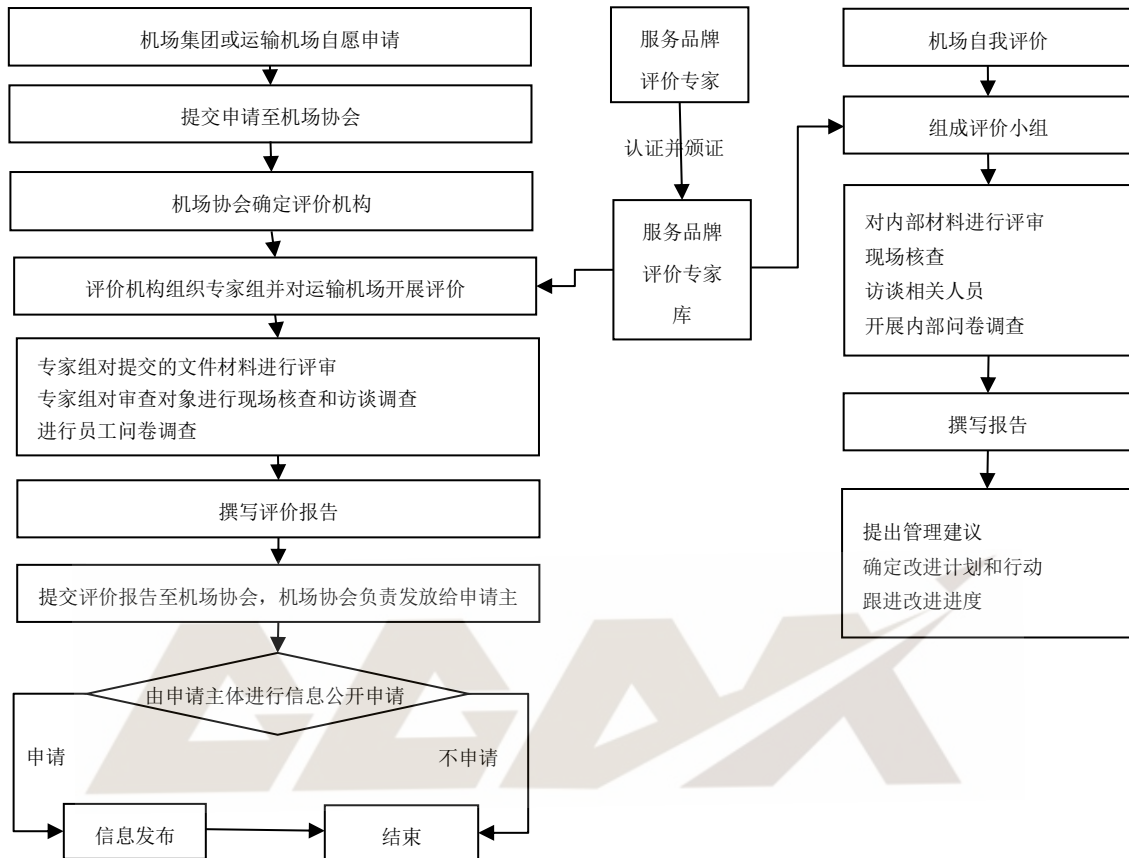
机场集团或运输机场自愿申请

提交申请至机场协会

机场协会确定评价机构

评价机构组织专家组并对运输机场开展评价

专家组对提交的文件材料进行评审
专家组对审查对象进行现场核查和访谈调查
进行员工问卷调查

撰写评价报告

提交评价报告至机场协会，机场协会负责发放给申请主

由申请主体进行信息公开申请

申请

不申请

信息发布

结束

服务品牌评价专家

认证并颁证

服务品牌评价专家库

机场自我评价

组成评价小组

对内部材料进行评审
现场核查
访谈相关人员
开展内部问卷调查

撰写报告

提出管理建议
确定改进计划和行动
跟进改进进度